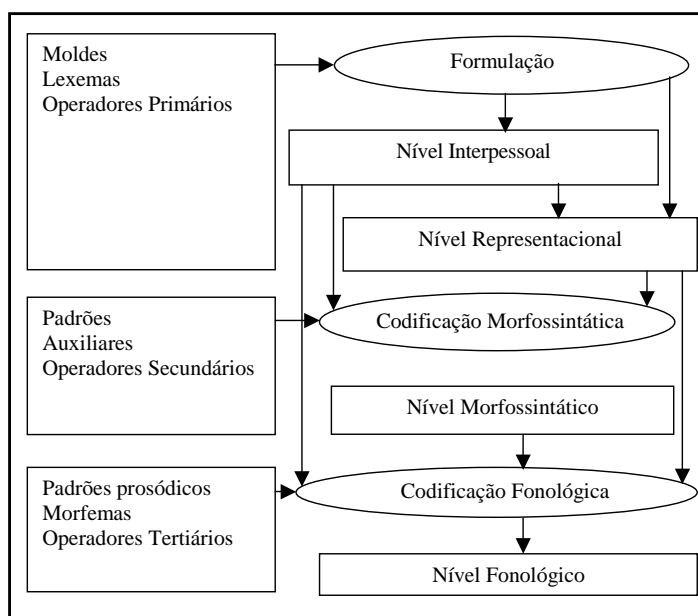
Moldes
Lexemas
Operadores Primários

Formulação

Nível Interpessoal

Nível Representacional

Padrões
Auxiliares
Operadores Secundários

Codificação Morfossintática

Nível Morfossintático

Padrões prosódicos
Morfemas
Operadores Tertiários

Codificação Fonológica

Nível Fonológico